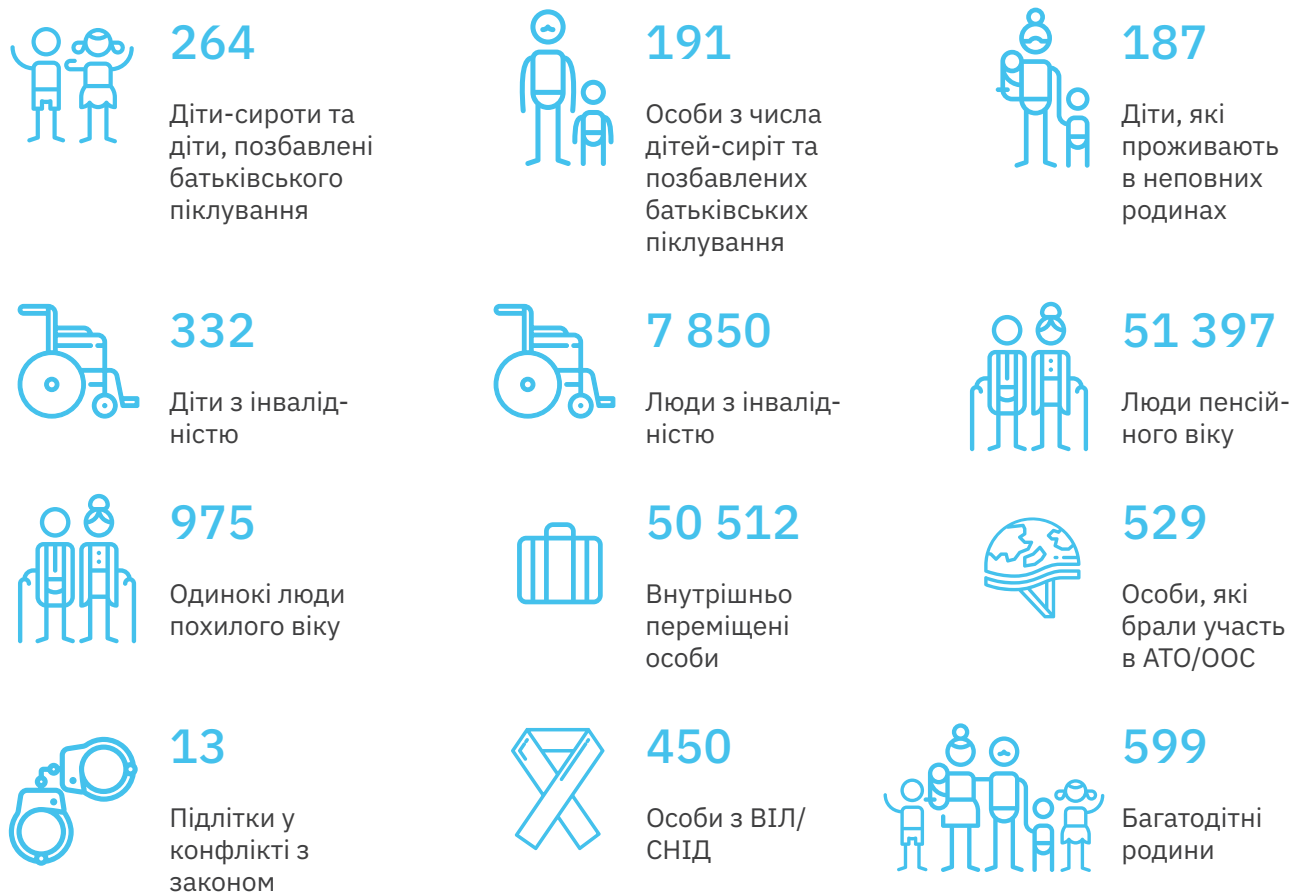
264

Діти-сироти та діти, позбавлені батьківського піклування

191

Особи з числа дітей-сиріт та позбавлених батьківських піклування

187

Діти, які проживають в неповних родинах

332

Діти з інвалідністю

7 850

Люди з інвалідністю

51 397

Люди пенсійного віку

975

Одинокі люди похилого віку

50 512

Внутрішньо переміщені особи

529

Особи, які брали участь в АТО/ООС

13

Підлітки у конфлікті з законом

450

Особи з ВІЛ/СНІД

599

Багатодітні родини